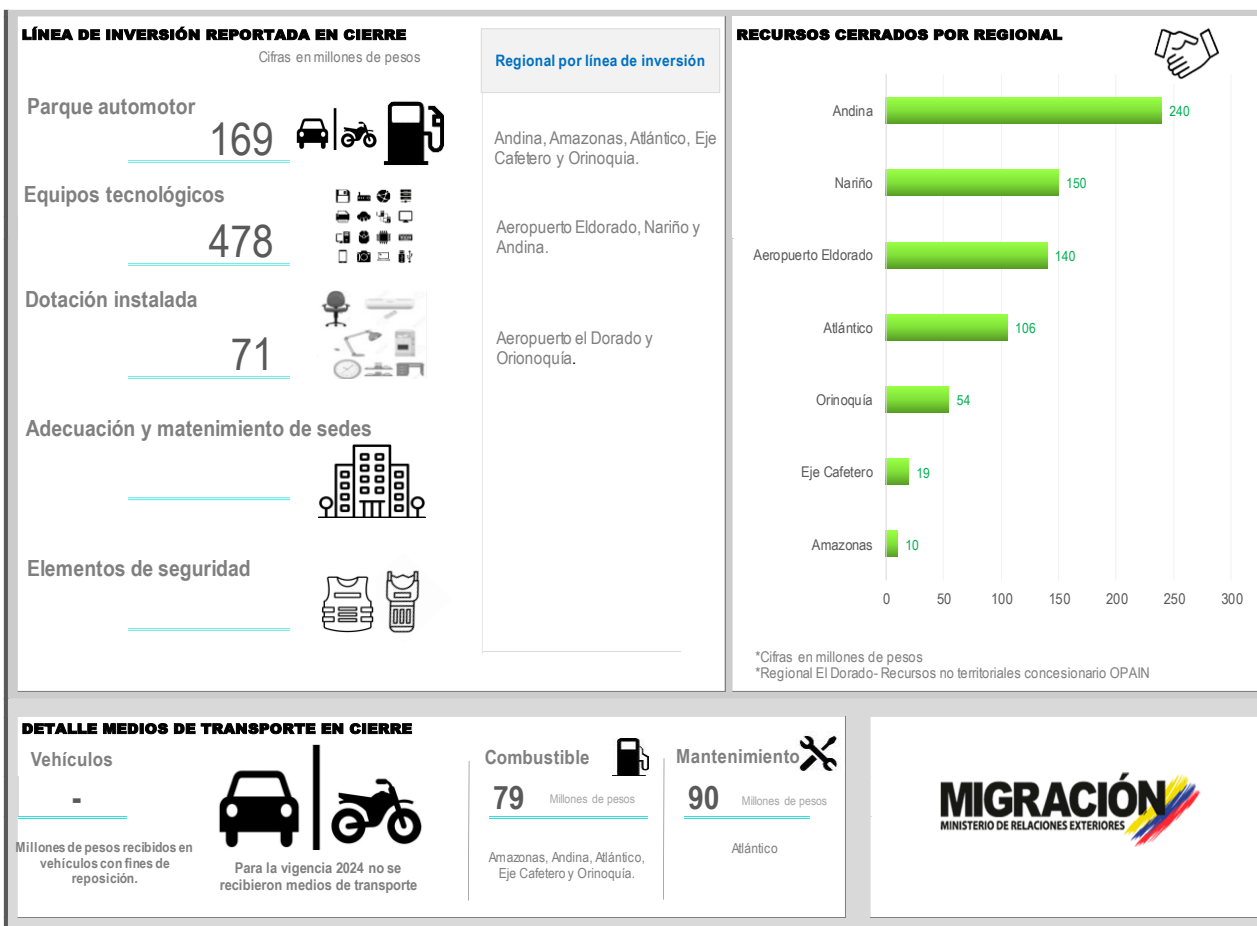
LÍNEA DE INVERSIÓN REPORTADA EN CIERRE

Cifras en millones de pesos

Parque automotor
169

Equipos tecnológicos
478

Dotación instalada
71

Adecuación y matenimiento de sedes

Elementos de seguridad

Regional por línea de inversión

Andina, Amazonas, Atlántico, Eje Cafetero y Orinoquia.

Aeropuerto Eldorado, Nariño y Andina.

Aeropuerto el Dorado y Orionoquía.

RECURSOS CERRADOS POR REGIONAL

| Regional | Valor |
|---|---|
| Andina | 240 |
| Nariño | 150 |
| Aeropuerto Eldorado | 140 |
| Atlántico | 106 |
| Orinoquía | 54 |
| Eje Cafetero | 19 |
| Amazonas | 10 |

0 50 100 150 200 250 300

*Cifras en millones de pesos
*Regional El Dorado- Recursos no territoriales concesionario OPAIN

DETALLE MEDIOS DE TRANSPORTE EN CIERRE

Vehículos
-
Millones de pesos recibidos en vehículos con fines de reposición.

Para la vigencia 2024 no se recibieron medios de transporte

Combustible
79 Millones de pesos
Amazonas, Andina, Atlántico, Eje Cafetero y Orinoquía.

Mantenimiento
90 Millones de pesos
Atlántico

MIGRACIÓN
MINISTERIO DE RELACIONES EXTERIORES